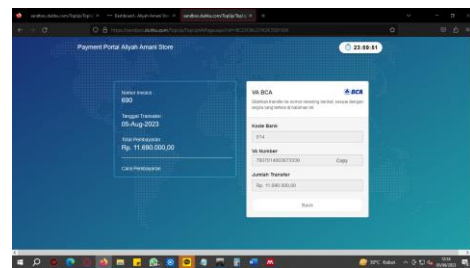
Payment Portal Aliyah Amani Store

23:59:51

Nomor Invoice
690

Tanggal Transaksi
05-Aug-2023

Total Pembayaran
Rp. 11.690.000,00

Cara Pembayaran

VA BCA

BCA

Silahkan transfer ke nomor rekening berikut, sesuai dengan jumlah yang tertera di halaman ini.

Kode Bank
014

VA Number
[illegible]

Copy

Jumlah Transfer
Rp. 11.690.000,00

Back